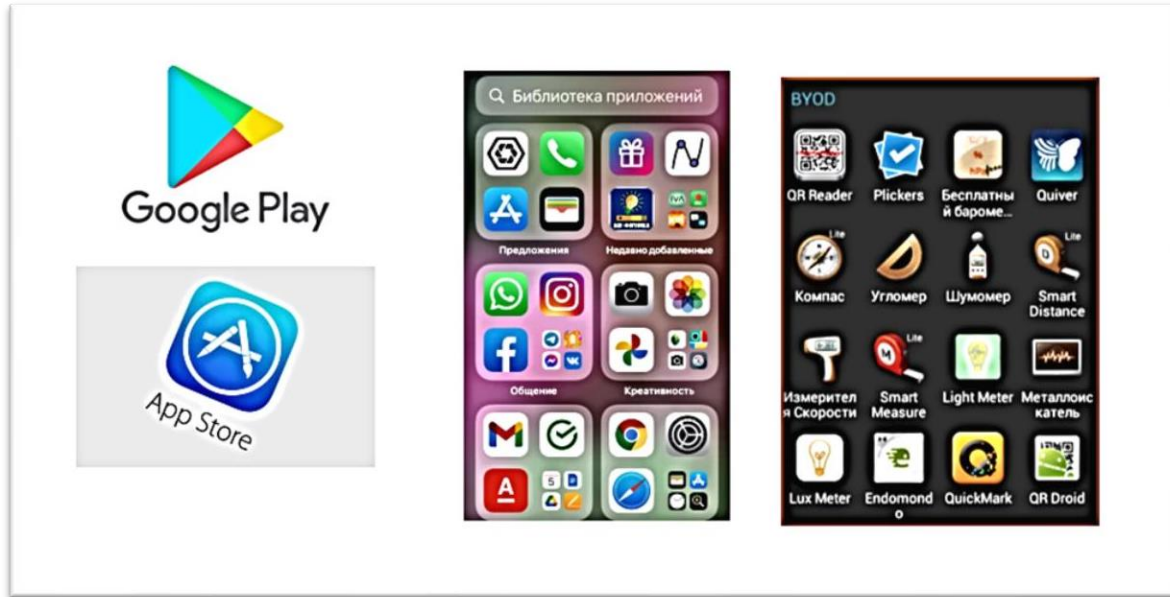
Google Play

App Store

Библиотека приложений

Предложения

Недавно добавленные

Общение

Креативность

BYOD

QR Reader

Plickers

Бесплатный бароме...

Quiver

Lite

Компас

Угломер

Шумомер

Lite

Smart Distance

Измеритель Скорости

Lite

Smart Measure

Light Meter

Металлоискатель

Lux Meter

Endomondo

QuickMark

QR Droid